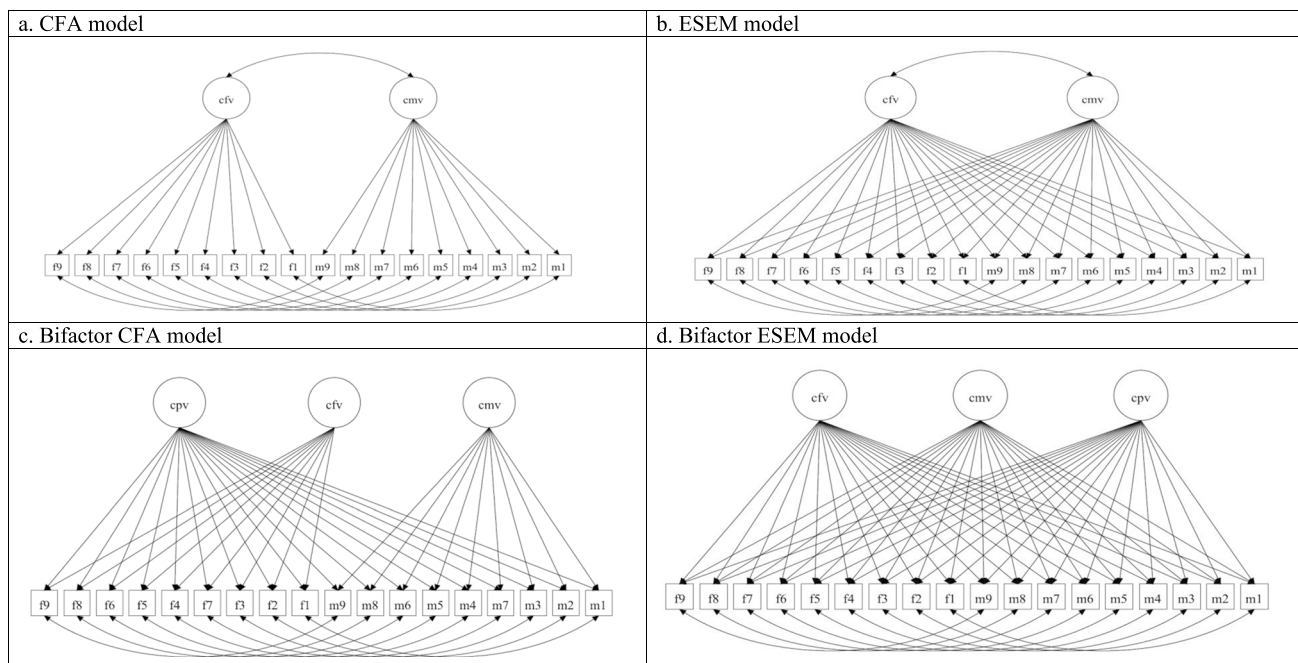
a. CFA model

cfv cmv

f9 f8 f7 f6 f5 f4 f3 f2 f1 m9 m8 m7 m6 m5 m4 m3 m2 m1

b. ESEM model

cfv cmv

f9 f8 f7 f6 f5 f4 f3 f2 f1 m9 m8 m7 m6 m5 m4 m3 m2 m1

c. Bifactor CFA model

cpv cfv cmv

f9 f8 f6 f5 f4 f7 f3 f2 f1 m9 m8 m6 m5 m4 m7 m3 m2 m1

d. Bifactor ESEM model

cfv cmv cpv

f9 f8 f7 f6 f5 f4 f3 f2 f1 m9 m8 m7 m6 m5 m4 m3 m2 m1